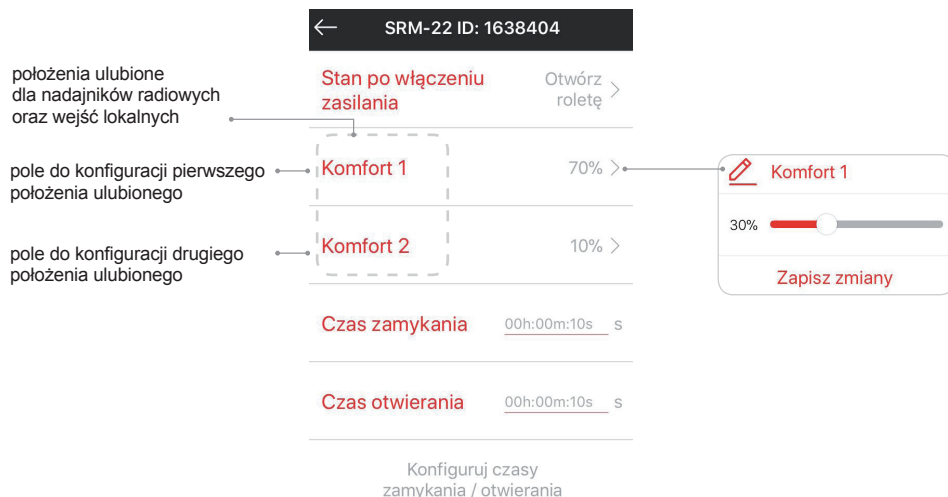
SRM-22 ID: 1638404

położenia ulubione dla nadajników radiowych oraz wejść lokalnych

Stan po włączeniu zasilania

Otwórz roletę

pole do konfiguracji pierwszego położenia ulubionego

Komfort 1

70%

Komfort 1

30%

Zapisz zmiany

pole do konfiguracji drugiego położenia ulubionego

Komfort 2

10%

Czas zamykania

00h:00m:10s s

Czas otwierania

00h:00m:10s s

Konfiguruj czasy zamykania / otwierania